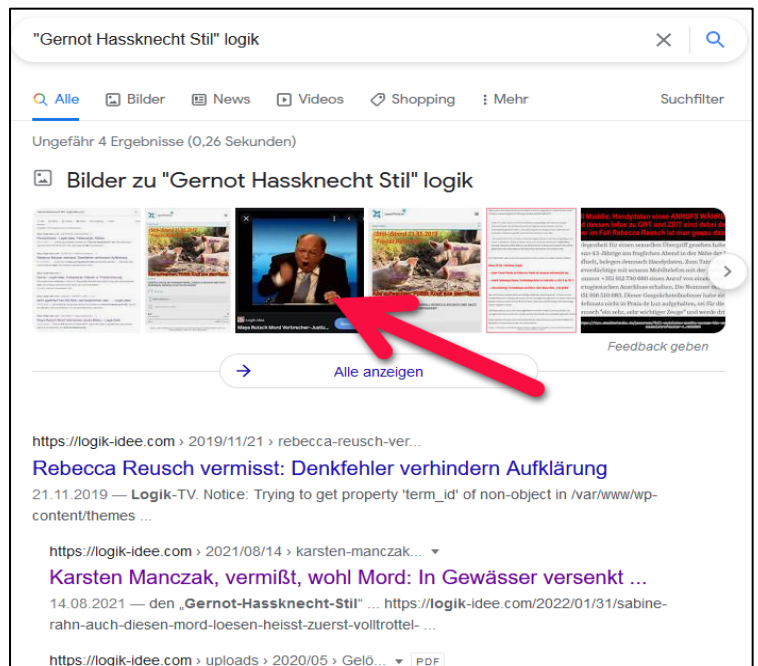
"Gernot Hassknecht Stil" logik

Alle Bilder News Videos Shopping Mehr Suchfilter

Ungefähr 4 Ergebnisse (0,26 Sekunden)

Bilder zu "Gernot Hassknecht Stil" logik

Maya Rutsch Mord Verbrecher-Justiz...

Feedback geben

Alle anzeigen

https://logik-idee.com › 2019/11/21 › rebecca-reusch-ver...

Rebecca Reusch vermisst: Denkfehler verhindern Aufklärung

21.11.2019 — Logik-TV. Notice: Trying to get property 'term_id' of non-object in /var/www/wp-content/themes ...

https://logik-idee.com › 2021/08/14 › karsten-manczak...

Karsten Manczak, vermißt, wohl Mord: In Gewässer versenkt ...

14.08.2021 — den „Gernot-Hassknecht-Stil" ... https://logik-idee.com/2022/01/31/sabine-rahn-auch-diesen-mord-loesen-heisst-zuerst-volltrottel- ...

https://logik-idee.com › uploads › 2020/05 › Gelö... PDF